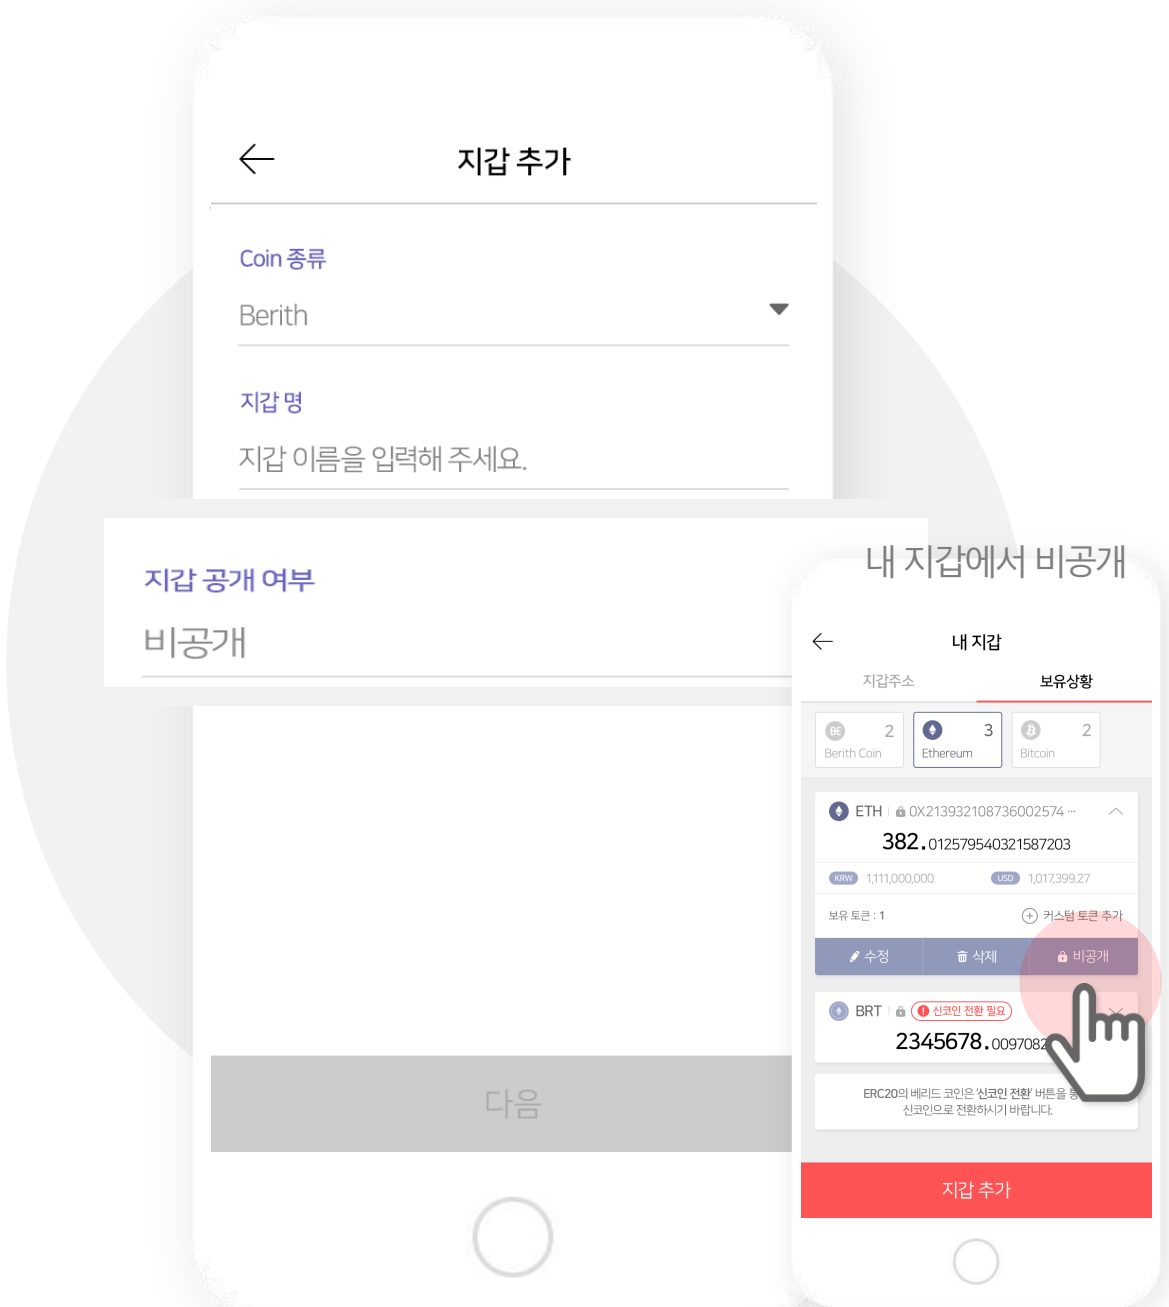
지갑 추가

Coin 종류

Berith

지갑 명

지갑 이름을 입력해 주세요.

지갑 공개 여부

비공개

다음

내 지갑에서 비공개

내 지갑

지갑주소

보유상황

BE 2
Berith Coin

3
Ethereum

2
Bitcoin

ETH 0X213932108736002574 ···

382.012579540321587203

KRW 1,111,000,000

USD 1,017,399.27

보유 토큰 : 1

커스텀 토큰 추가

수정

삭제

비공개

BRT 신코인 전환 필요

2345678.0097082

ERC20의 베리드 코인은 '신코인 전환' 버튼을 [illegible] 신코인으로 전환하시기 바랍니다.

지갑 추가